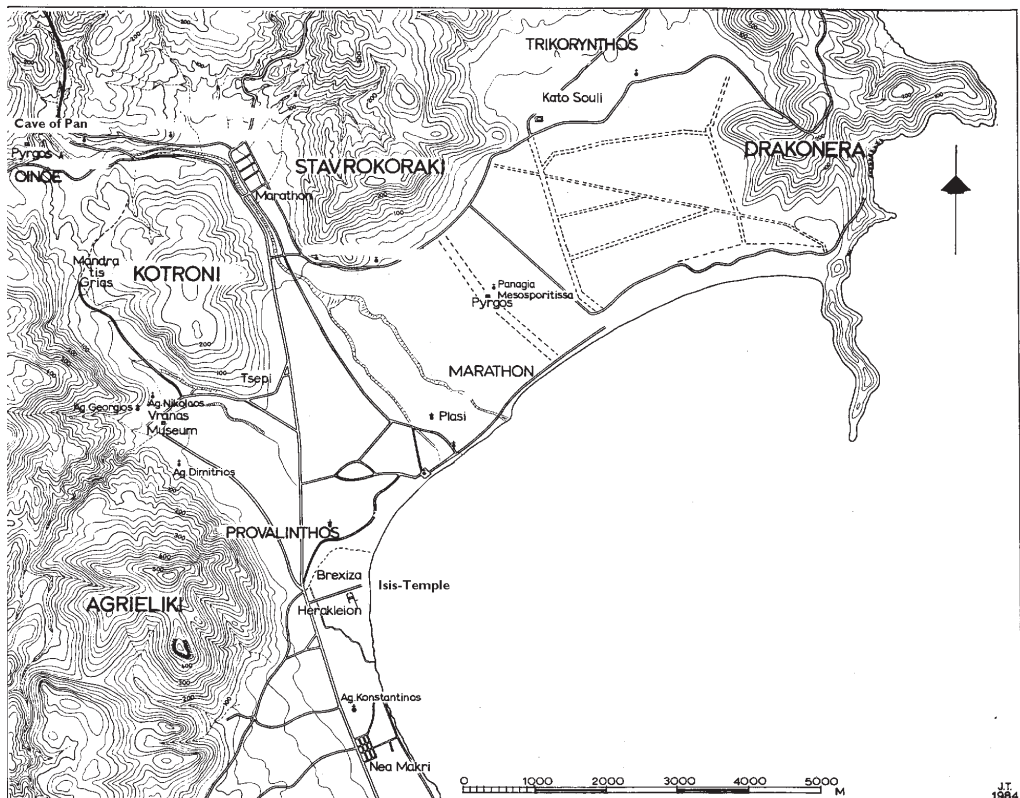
TRIKORYNTHOS

Kato Souli

Cave of Pan

Pyrgos

OINOE

STAVROKORAKI

DRAKONERA

Marathon

Mandra tis Grias

KOTRONI

Panagia Mesosporitissa

Pyrgos

MARATHON

Tsepi

Ag. Georgios

Ag. Nikolaos

Vranas

Museum

Plasi

Ag. Dimitrios

PROVALINTHOS

Brexiza

Isis-Temple

Herakleion

AGRIELIKI

Ag. Konstantinos

Nea Makri

0 1000 2000 3000 4000 5000 M

J.T. 1984